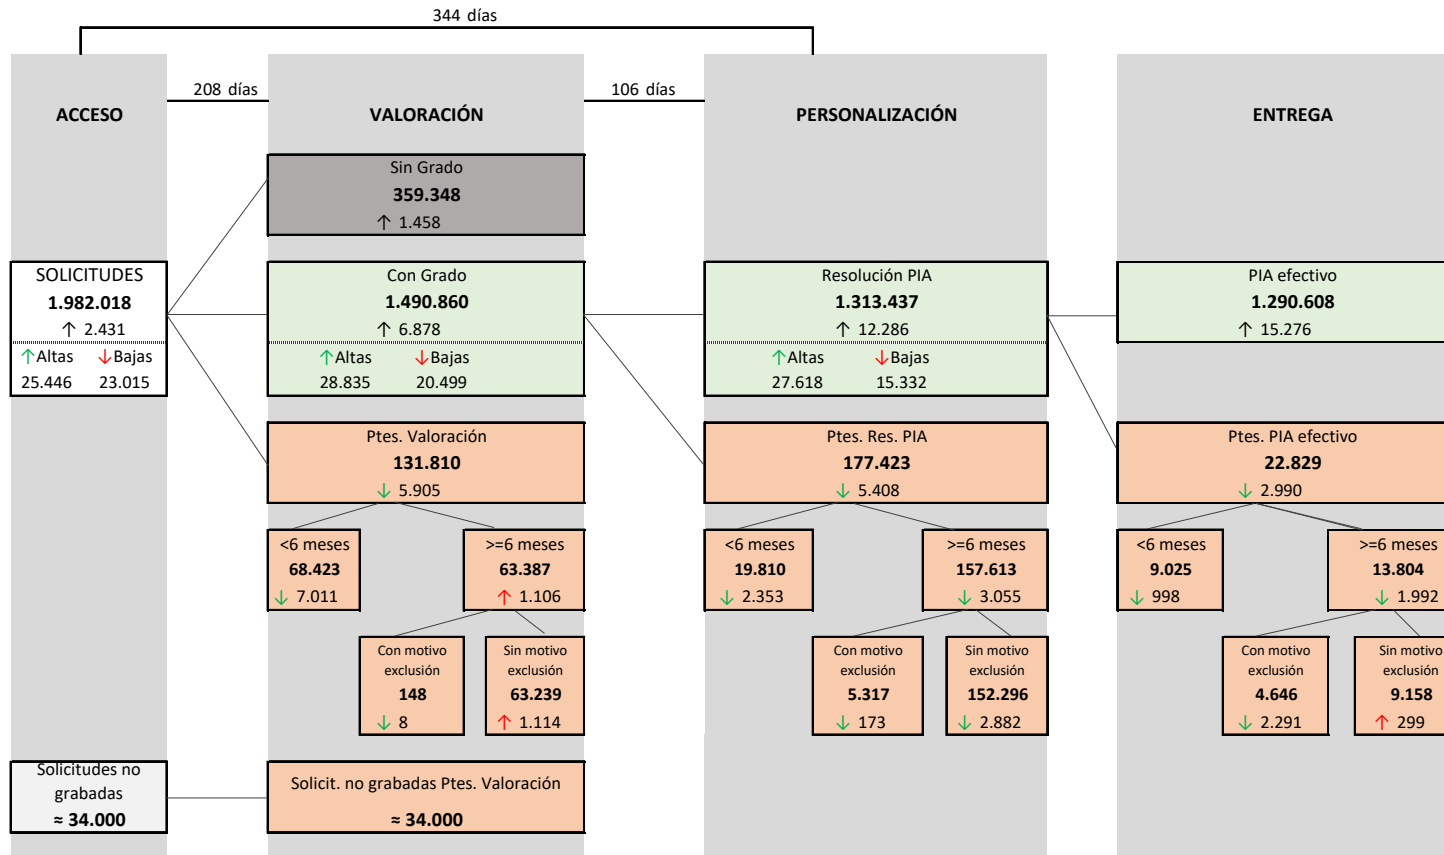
344 días

208 días

106 días

ACCESO

VALORACIÓN

PERSONALIZACIÓN

ENTREGA

Sin Grado
359.348
↑ 1.458

SOLICITUDES
1.982.018
↑ 2.431
↑Altas ↓Bajas
25.446 23.015

Con Grado
1.490.860
↑ 6.878
↑Altas ↓Bajas
28.835 20.499

Resolución PIA
1.313.437
↑ 12.286
↑Altas ↓Bajas
27.618 15.332

PIA efectivo
1.290.608
↑ 15.276

Ptes. Valoración
131.810
↓ 5.905

Ptes. Res. PIA
177.423
↓ 5.408

Ptes. PIA efectivo
22.829
↓ 2.990

<6 meses
68.423
↓ 7.011

>=6 meses
63.387
↑ 1.106

<6 meses
19.810
↓ 2.353

>=6 meses
157.613
↓ 3.055

<6 meses
9.025
↓ 998

>=6 meses
13.804
↓ 1.992

Con motivo exclusión
148
↓ 8

Sin motivo exclusión
63.239
↑ 1.114

Con motivo exclusión
5.317
↓ 173

Sin motivo exclusión
152.296
↓ 2.882

Con motivo exclusión
4.646
↓ 2.291

Sin motivo exclusión
9.158
↑ 299

Solicitudes no grabadas
≈ 34.000

Solicit. no grabadas Ptes. Valoración
≈ 34.000